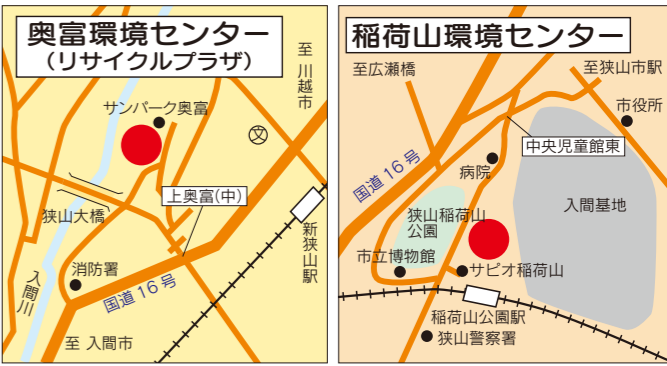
奥富環境センター
（リサイクルプラザ）

至川越市
サンパーク奥富
文
上奥富(中)
狭山大橋
新狭山駅
入間川
消防署
国道16号
至 入間市

稲荷山環境センター

至広瀬橋
至狭山市駅
市役所
中央児童館東
国道16号
病院
入間墓地
狭山稲荷山公園
市立博物館
サピオ稲荷山
稲荷山公園駅
狭山警察署